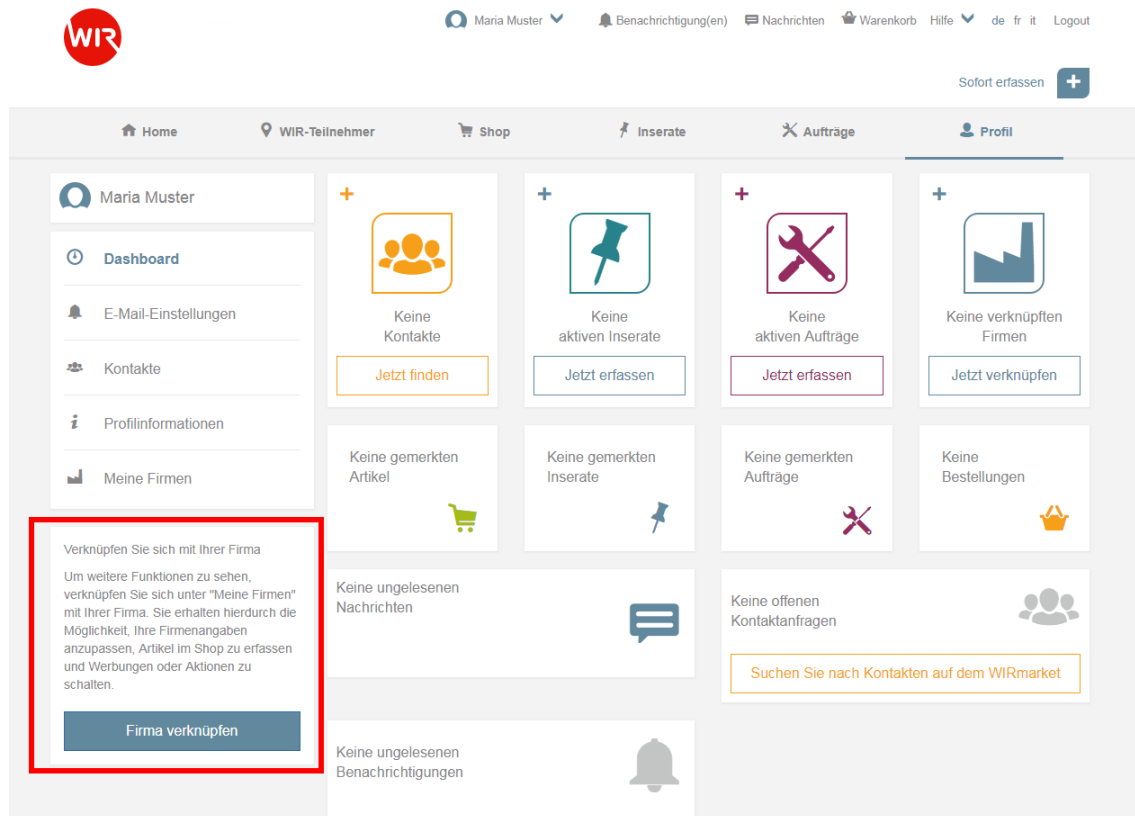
WIR

Maria Muster Benachrichtigung(en) Nachrichten Warenkorb Hilfe de fr it Logout

Sofort erfassen +

Home WIR-Teilnehmer Shop Inserate Aufträge Profil

Maria Muster

Dashboard

E-Mail-Einstellungen

Kontakte

Profilinformationen

Meine Firmen

Verknüpfen Sie sich mit Ihrer Firma

Um weitere Funktionen zu sehen, verknüpfen Sie sich unter "Meine Firmen" mit Ihrer Firma. Sie erhalten hierdurch die Möglichkeit, Ihre Firmenangaben anzupassen, Artikel im Shop zu erfassen und Werbungen oder Aktionen zu schalten.

Firma verknüpfen

+
Keine Kontakte
Jetzt finden

+
Keine aktiven Inserate
Jetzt erfassen

+
Keine aktiven Aufträge
Jetzt erfassen

+
Keine verknüpften Firmen
Jetzt verknüpfen

Keine gemerkten Artikel

Keine gemerkten Inserate

Keine gemerkten Aufträge

Keine Bestellungen

Keine ungelesenen Nachrichten

Keine offenen Kontaktanfragen

Suchen Sie nach Kontakten auf dem WIRmarket

Keine ungelesenen Benachrichtigungen